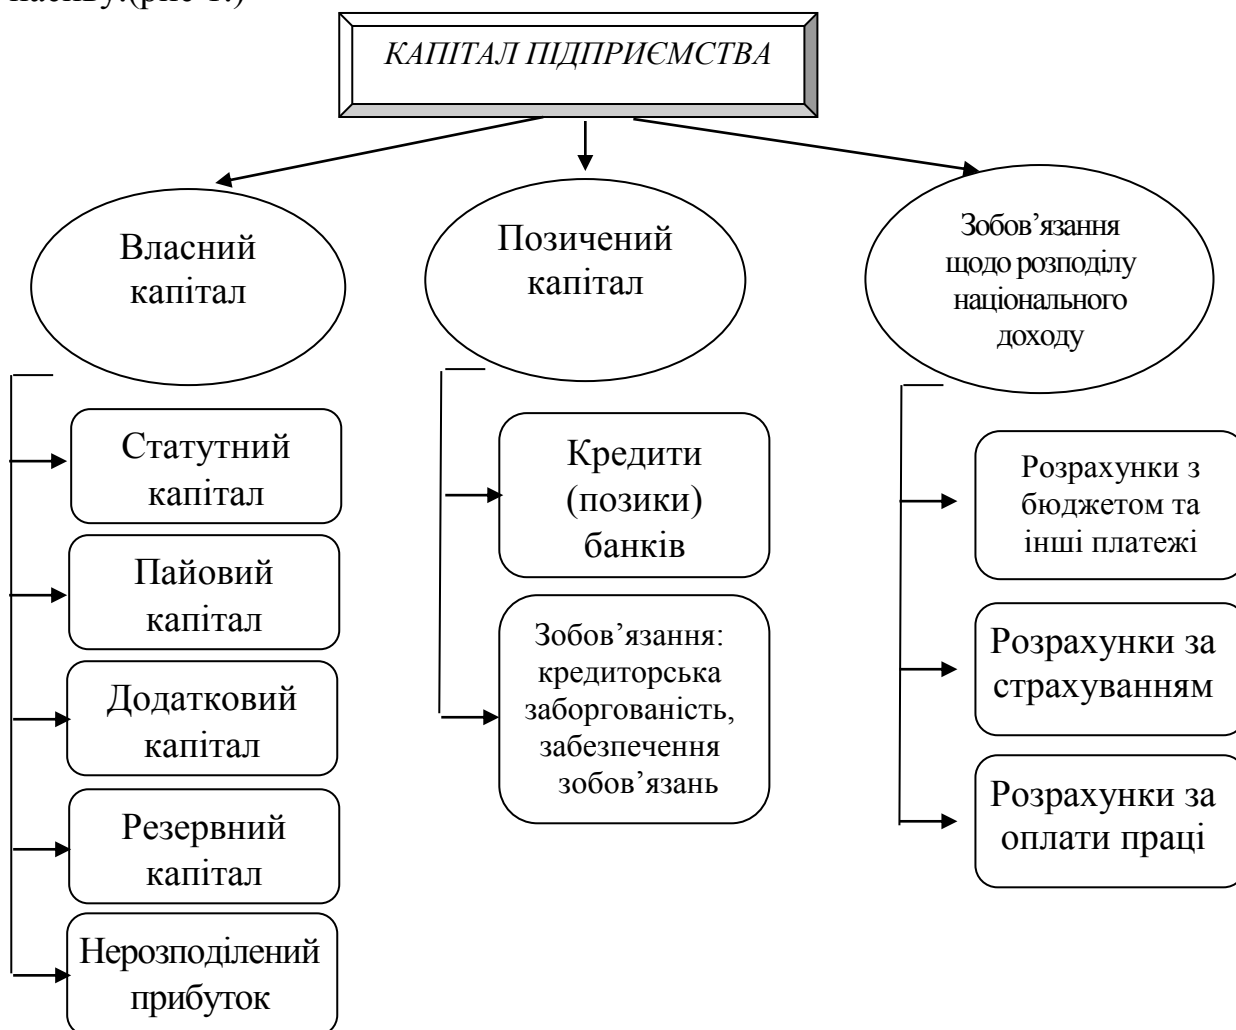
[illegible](рис 1.)

КАПІТАЛ ПІДПРИЄМСТВА

Власний капітал

Позичений капітал

Зобов'язання щодо розподілу національного доходу

Статутний капітал

Пайовий капітал

Додатковий капітал

Резервний капітал

Нерозподілений прибуток

Кредити (позики) банків

Зобов'язання: кредиторська заборгованість, забезпечення зобов'язань

Розрахунки з бюджетом та інші платежі

Розрахунки за страхуванням

Розрахунки за оплати праці